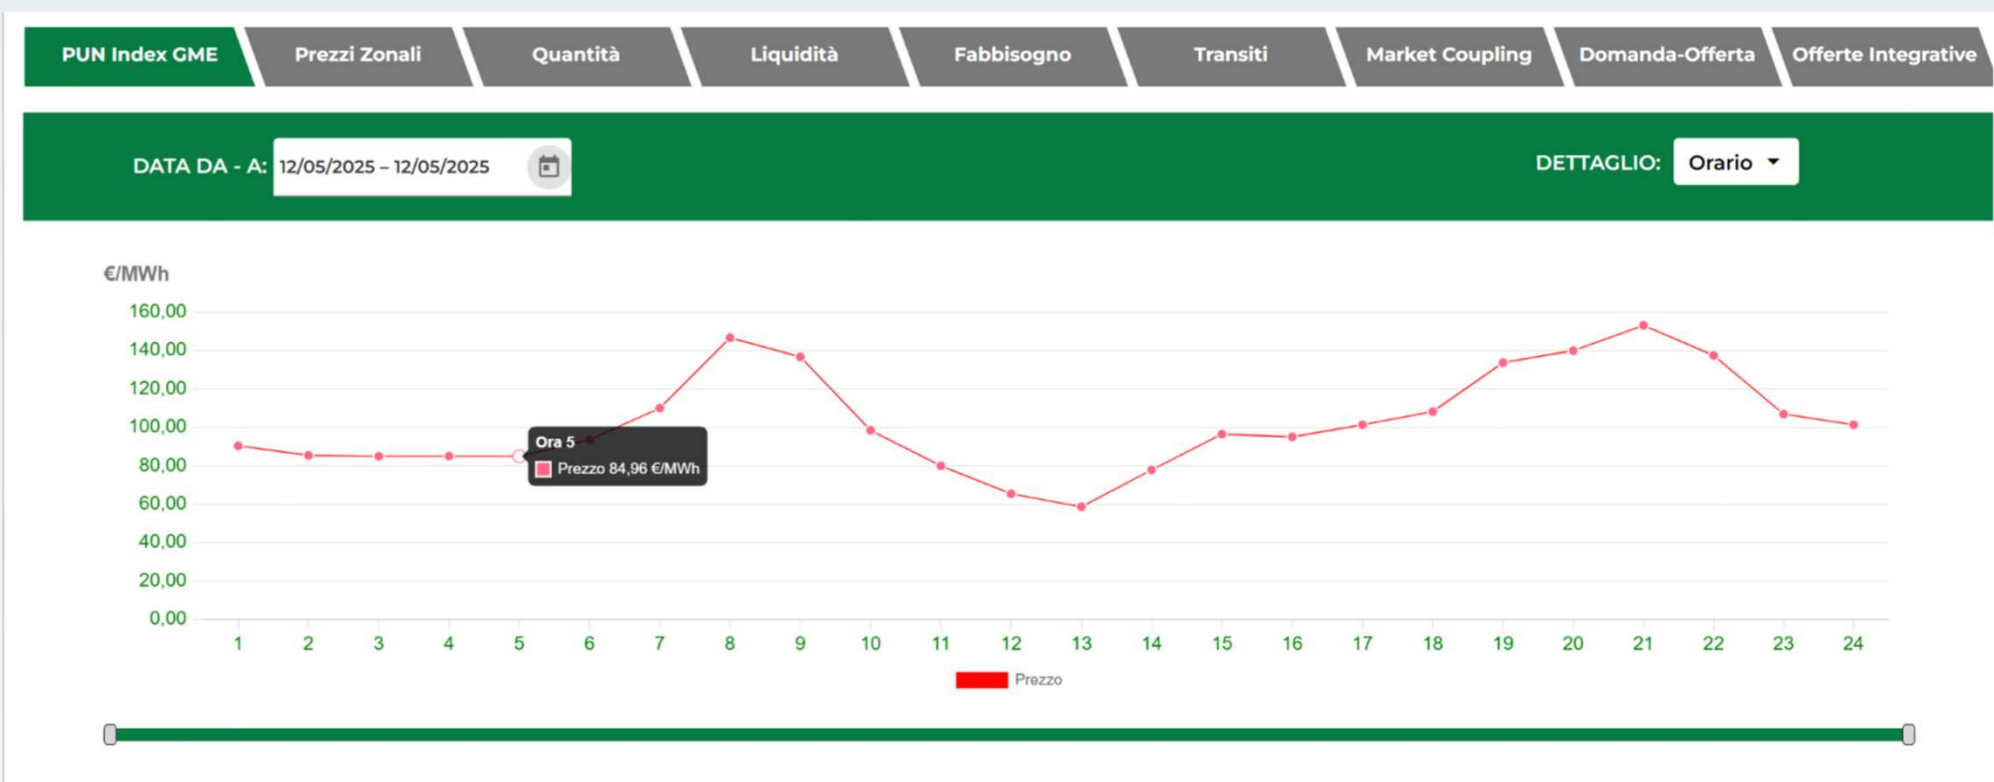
PUN Index GME Prezzi Zonali Quantità Liquidità Fabbisogno Transiti Market Coupling Domanda-Offerta Offerte Integrative

DATA DA - A: 12/05/2025 – 12/05/2025

DETTAGLIO: Orario

€/MWh

160,00
140,00
120,00
100,00
80,00
60,00
40,00
20,00
0,00

Ora 5
Prezzo 84,96 €/MWh

1 2 3 4 5 6 7 8 9 10 11 12 13 14 15 16 17 18 19 20 21 22 23 24

Prezzo